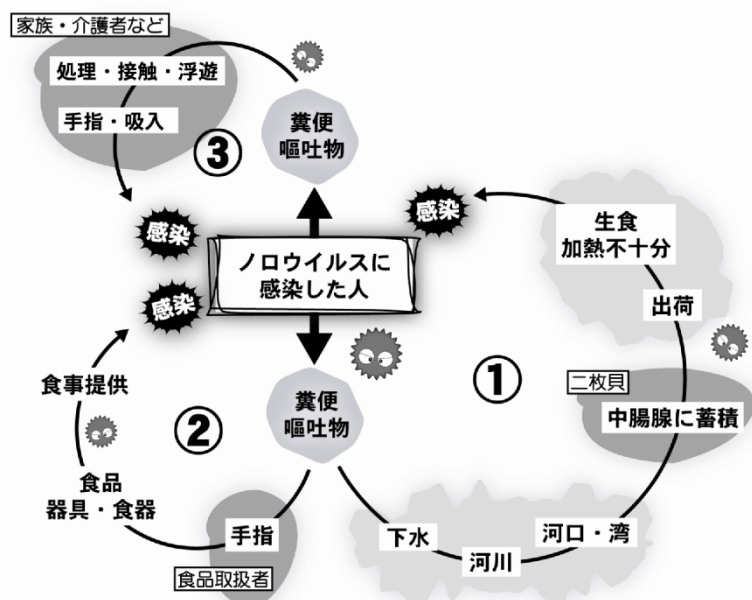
家族・介護者など

処理・接触・浮遊

手指・吸入

③

糞便
嘔吐物

感染

感染

ノロウイルスに
感染した人

感染

生食
加熱不十分

出荷

二枚貝

中腸腺に蓄積

①

食事提供

②

糞便
嘔吐物

食品
器具・食器

手指

食品取扱者

下水

河川

河口・湾